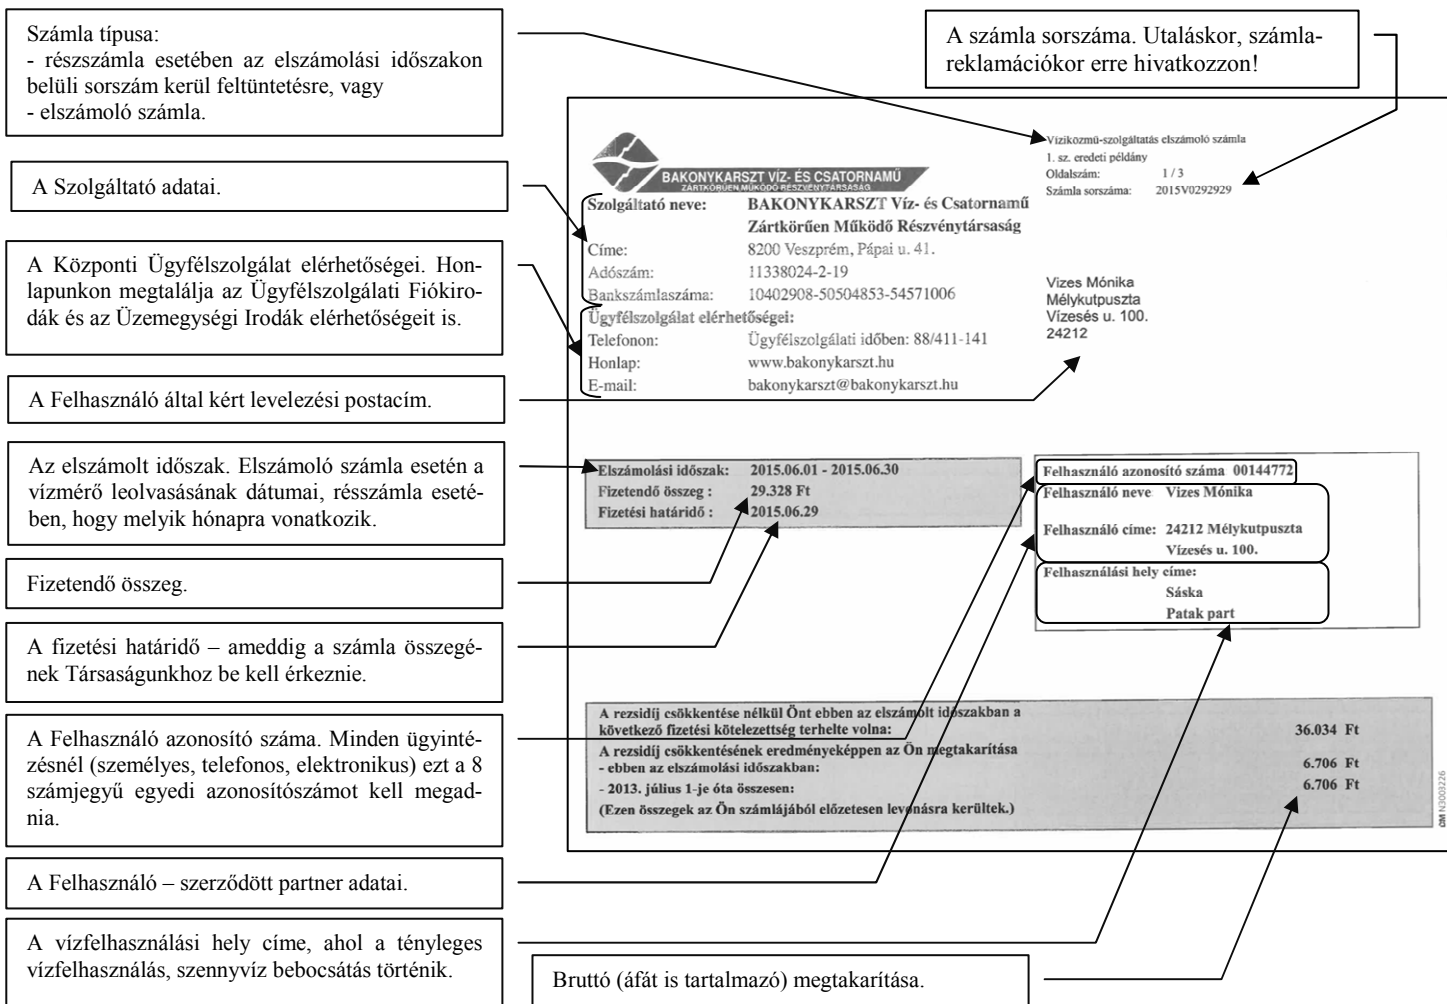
Számla típusa:
- részszámla esetében az elszámolási időszakon belüli sorszám kerül feltüntetésre, vagy
- elszámoló számla.

A számla sorszáma. Utaláskor, számlareklamációkor erre hivatkozzon!

A Szolgáltató adatai.

A Központi Ügyfélszolgálat elérhetőségei. Honlapunkon megtalálja az Ügyfélszolgálati Fiókirodák és az Üzemegységi Irodák elérhetőségeit is.

A Felhasználó által kért levelezési postacím.

Az elszámolt időszak. Elszámoló számla esetén a vízmérő leolvasásának dátumai, részszámla esetében, hogy melyik hónapra vonatkozik.

Fizetendő összeg.

A fizetési határidő – ameddig a számla összegének Társaságunkhoz be kell érkeznie.

A Felhasználó azonosító száma. Minden ügyintézésnél (személyes, telefonos, elektronikus) ezt a 8 számjegyű egyedi azonosítószámot kell megadnia.

A Felhasználó – szerződött partner adatai.

A vízfelhasználási hely címe, ahol a tényleges vízfelhasználás, szennyvíz bebocsátás történik.

Bruttó (áfát is tartalmazó) megtakarítása.

BAKONYKARSZT VÍZ- ÉS CSATORNAMŰ
ZÁRTKÖRŰEN MŰKÖDŐ RÉSZVÉNYTÁRSASÁG

Víziközmű-szolgáltatás elszámoló számla
1. sz. eredeti példány
Oldalszám: 1 / 3
Számla sorszáma: 2015V0292929

Szolgáltató neve: BAKONYKARSZT Víz- és Csatornamű Zártkörűen Működő Részvénytársaság
Címe: 8200 Veszprém, Pápai u. 41.
Adószám: 11338024-2-19
Bankszámlaszáma: 10402908-50504853-54571006
Ügyfélszolgálat elérhetőségei:
Telefonon: Ügyfélszolgálati időben: 88/411-141
Honlap: www.bakonykarszt.hu
E-mail: bakonykarszt@bakonykarszt.hu

Vizes Mónika
Mélykutpuszta
Vízesés u. 100.
24212

Elszámolási időszak: 2015.06.01 - 2015.06.30
Fizetendő összeg : 29.328 Ft
Fizetési határidő : 2015.06.29

Felhasználó azonosító száma 00144772
Felhasználó neve Vizes Mónika
Felhasználó címe: 24212 Mélykutpuszta Vízesés u. 100.
Felhasználási hely címe:
Sáska
Patak part

A rezsidíj csökkentése nélkül Önt ebben az elszámolt időszakban a következő fizetési kötelezettség terhelte volna: 36.034 Ft
A rezsidíj csökkentésének eredményeképpen az Ön megtakarítása
- ebben az elszámolási időszakban: 6.706 Ft
- 2013. július 1-je óta összesen: 6.706 Ft
(Ezen összegek az Ön számlájából előzetesen levonásra kerültek.)

GM N3003226